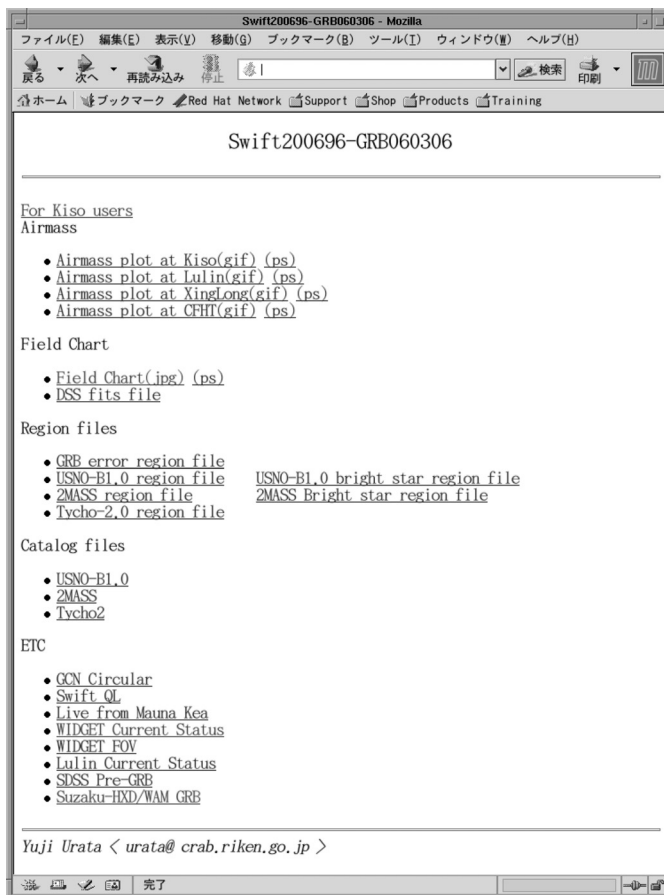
Swift200696-GRB060306 - Mozilla

ファイル(F) 編集(E) 表示(V) 移動(G) ブックマーク(B) ツール(T) ウィンドウ(W) ヘルプ(H)

戻る 次へ 再読み込み 停止 検索 印刷

ホーム ブックマーク Red Hat Network Support Shop Products Training

Swift200696-GRB060306

For Kiso users
Airmass

- Airmass plot at Kiso(gif) (ps)
- Airmass plot at Lulin(gif) (ps)
- Airmass plot at XingLong(gif) (ps)
- Airmass plot at CFHT(gif) (ps)

Field Chart

- Field Chart(jpg) (ps)
- DSS fits file

Region files

- GRB error region file
- USNO-B1.0 region file
- 2MASS region file
- Tycho-2.0 region file

USNO-B1.0 bright star region file
2MASS Bright star region file

Catalog files

- USNO-B1.0
- 2MASS
- Tycho2

ETC

- GCN Circular
- Swift QL
- Live from Mauna Kea
- WIDGET Current Status
- WIDGET FOV
- Lulin Current Status
- SDSS Pre-GRB
- Suzaku-HXD/WAM GRB

Yuji Urata < urata@ crab.riken.go.jp >

完了